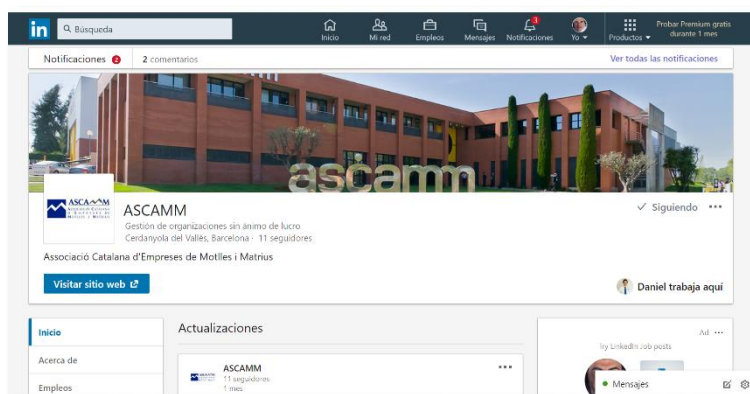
in Búsqueda

Inicio Mi red Empleos Mensajes Notificaciones Yo Productos Probar Premium gratis durante 1 mes

Notificaciones 2 2 comentarios Ver todas las notificaciones

ascamm

ASCAMM

ASCAMM

Gestión de organizaciones sin ánimo de lucro

Cerdanyola del Vallès, Barcelona · 11 seguidores

✓ Siguiendo ···

Associació Catalana d'Empreses de Motlles i Matrius

Visitar sitio web

Daniel trabaja aquí

Inicio

Acerca de

Empleos

Actualizaciones

ASCAMM

11 seguidores

1 mes

···

Ad ···

by LinkedIn Job posts

Mensajes